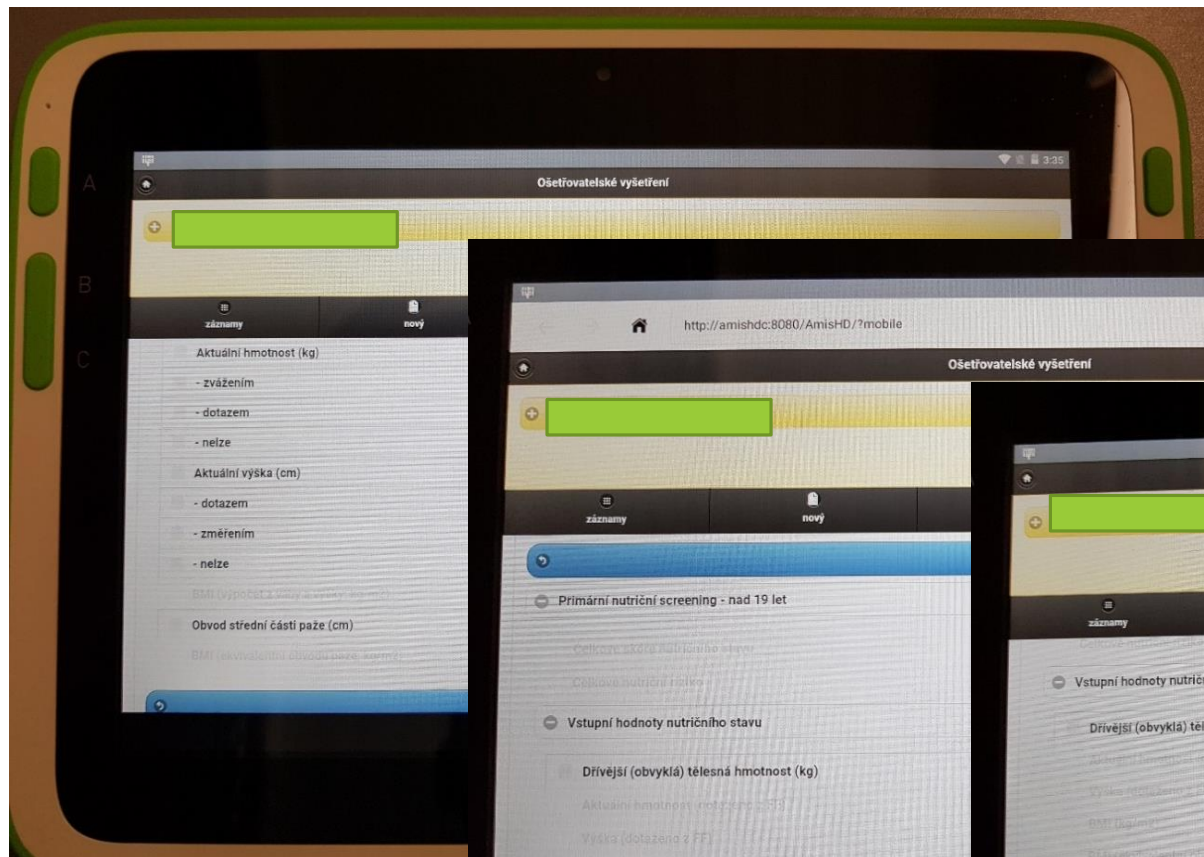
A
B
C

3:35

Ošetřovatelské vyšetření

záznamy
nový

Aktuální hmotnost (kg)
- zvážením
- dotazem
- nelze
Aktuální výška (cm)
- dotazem
- změřením
- nelze
BMI (výpočet z váhy a výšky) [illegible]
Obvod střední části paže (cm)
BMI (odvozeně z obvodu paže) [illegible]

http://amishdc:8080/AmisHD/?mobile

Ošetřovatelské vyšetření

záznamy
nový

Primární nutriční screening - nad 19 let
Celkové skóre nutričního stavu
Celkové nutriční riziko
Vstupní hodnoty nutričního stavu
Dřívější (obvyklá) tělesná hmotnost (kg)
Aktuální hmotnost (dotazem z FF)
Výška (dotazem z FF)

záznamy

Vstupní hodnoty nutričn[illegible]
Dřívější (obvyklá) tě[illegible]
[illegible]
Výška (dotazem z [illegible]
BMI (kg/m2)